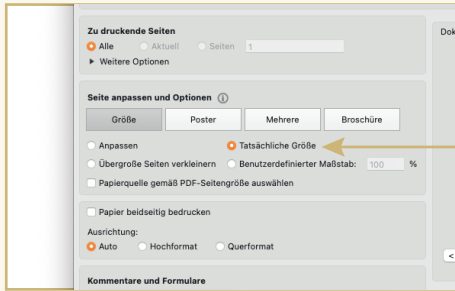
Zu druckende Seiten
Alle Aktuell Seiten 1
▶ Weitere Optionen

Seite anpassen und Optionen ⓘ
Größe Poster Mehrere Broschüre
Anpassen Tatsächliche Größe
Übergroße Seiten verkleinern Benutzerdefinierter Maßstab: 100 %
Papierquelle gemäß PDF-Seitengröße auswählen

Papier beidseitig bedrucken
Ausrichtung:
Auto Hochformat Querformat

Kommentare und Formulare

Dok

<